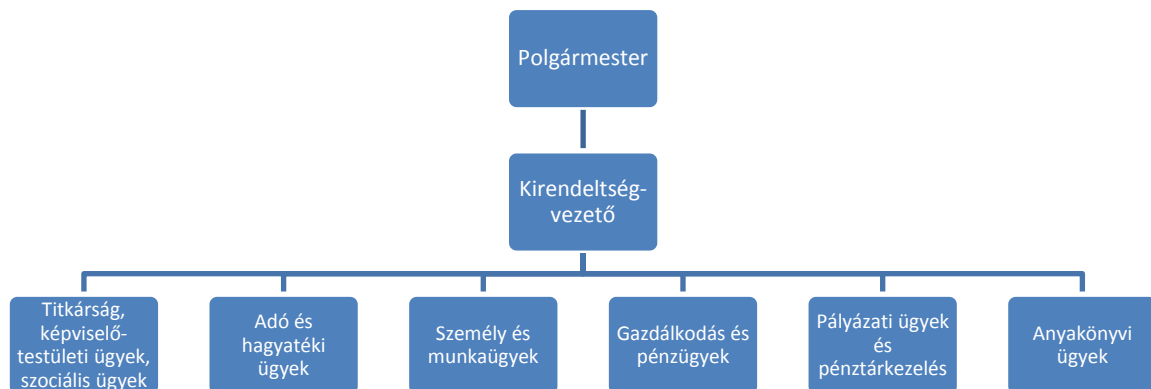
Polgármester

Kirendeltség-vezető

Titkárság, képviselő-testületi ügyek, szociális ügyek

Adó és hagyatéki ügyek

Személy és munkaügyek

Gazdálkodás és pénzügyek

Pályázati ügyek és pénztárkezelés

Anyakönyvi ügyek